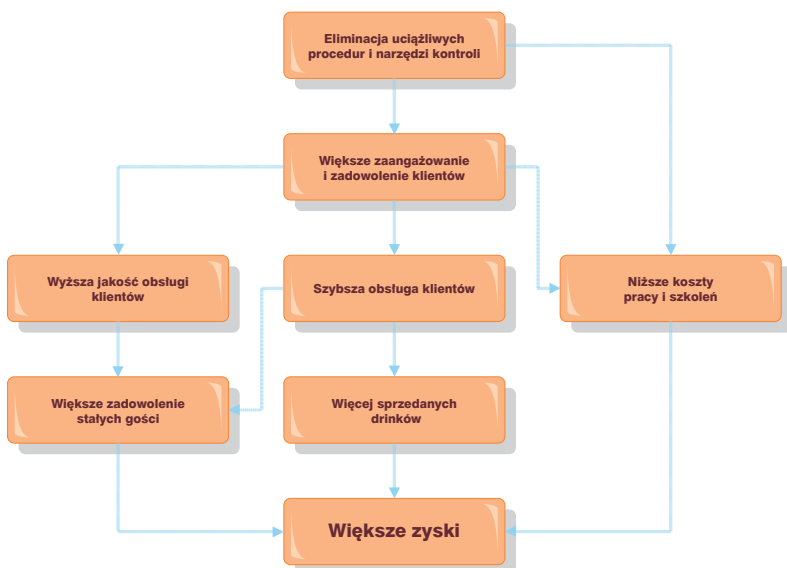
Eliminacja uciążliwych procedur i narzędzi kontroli

Większe zaangażowanie i zadowolenie klientów

Wyższa jakość obsługi klientów

Szybsza obsługa klientów

Niższe koszty pracy i szkoleń

Większe zadowolenie stałych gości

Więcej sprzedanych drinków

Większe zyski